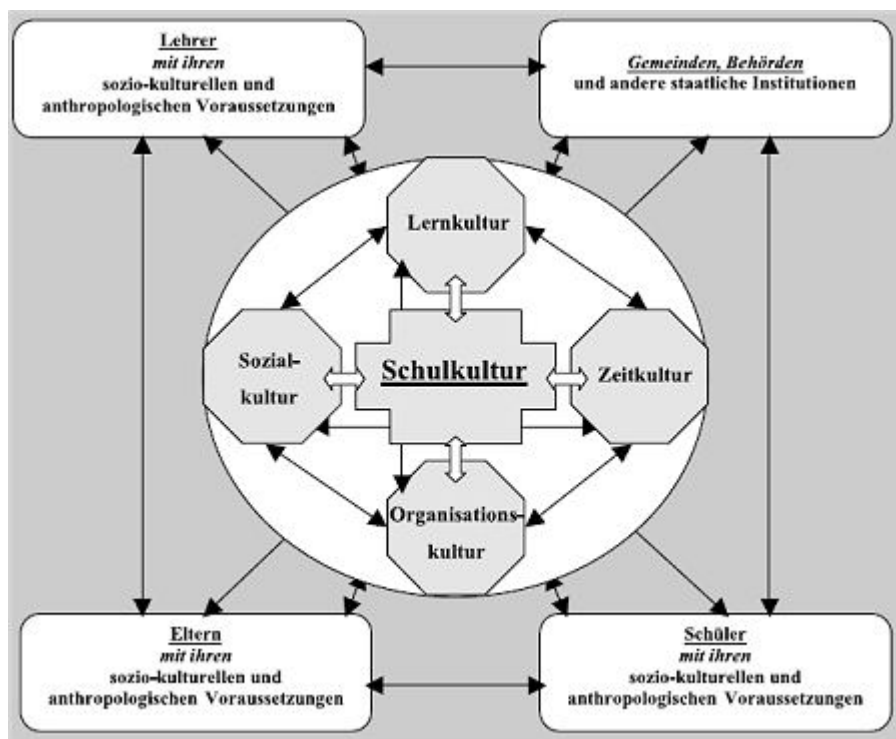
Lehrer
mit ihren
sozio-kulturellen und
anthropologischen Voraussetzungen

Gemeinden, Behörden
und andere staatliche Institutionen

Lernkultur

Sozialkultur

Schulkultur

Zeitkultur

Organisationskultur

Eltern
mit ihren
sozio-kulturellen und
anthropologischen Voraussetzungen

Schüler
mit ihren
sozio-kulturellen und
anthropologischen Voraussetzungen